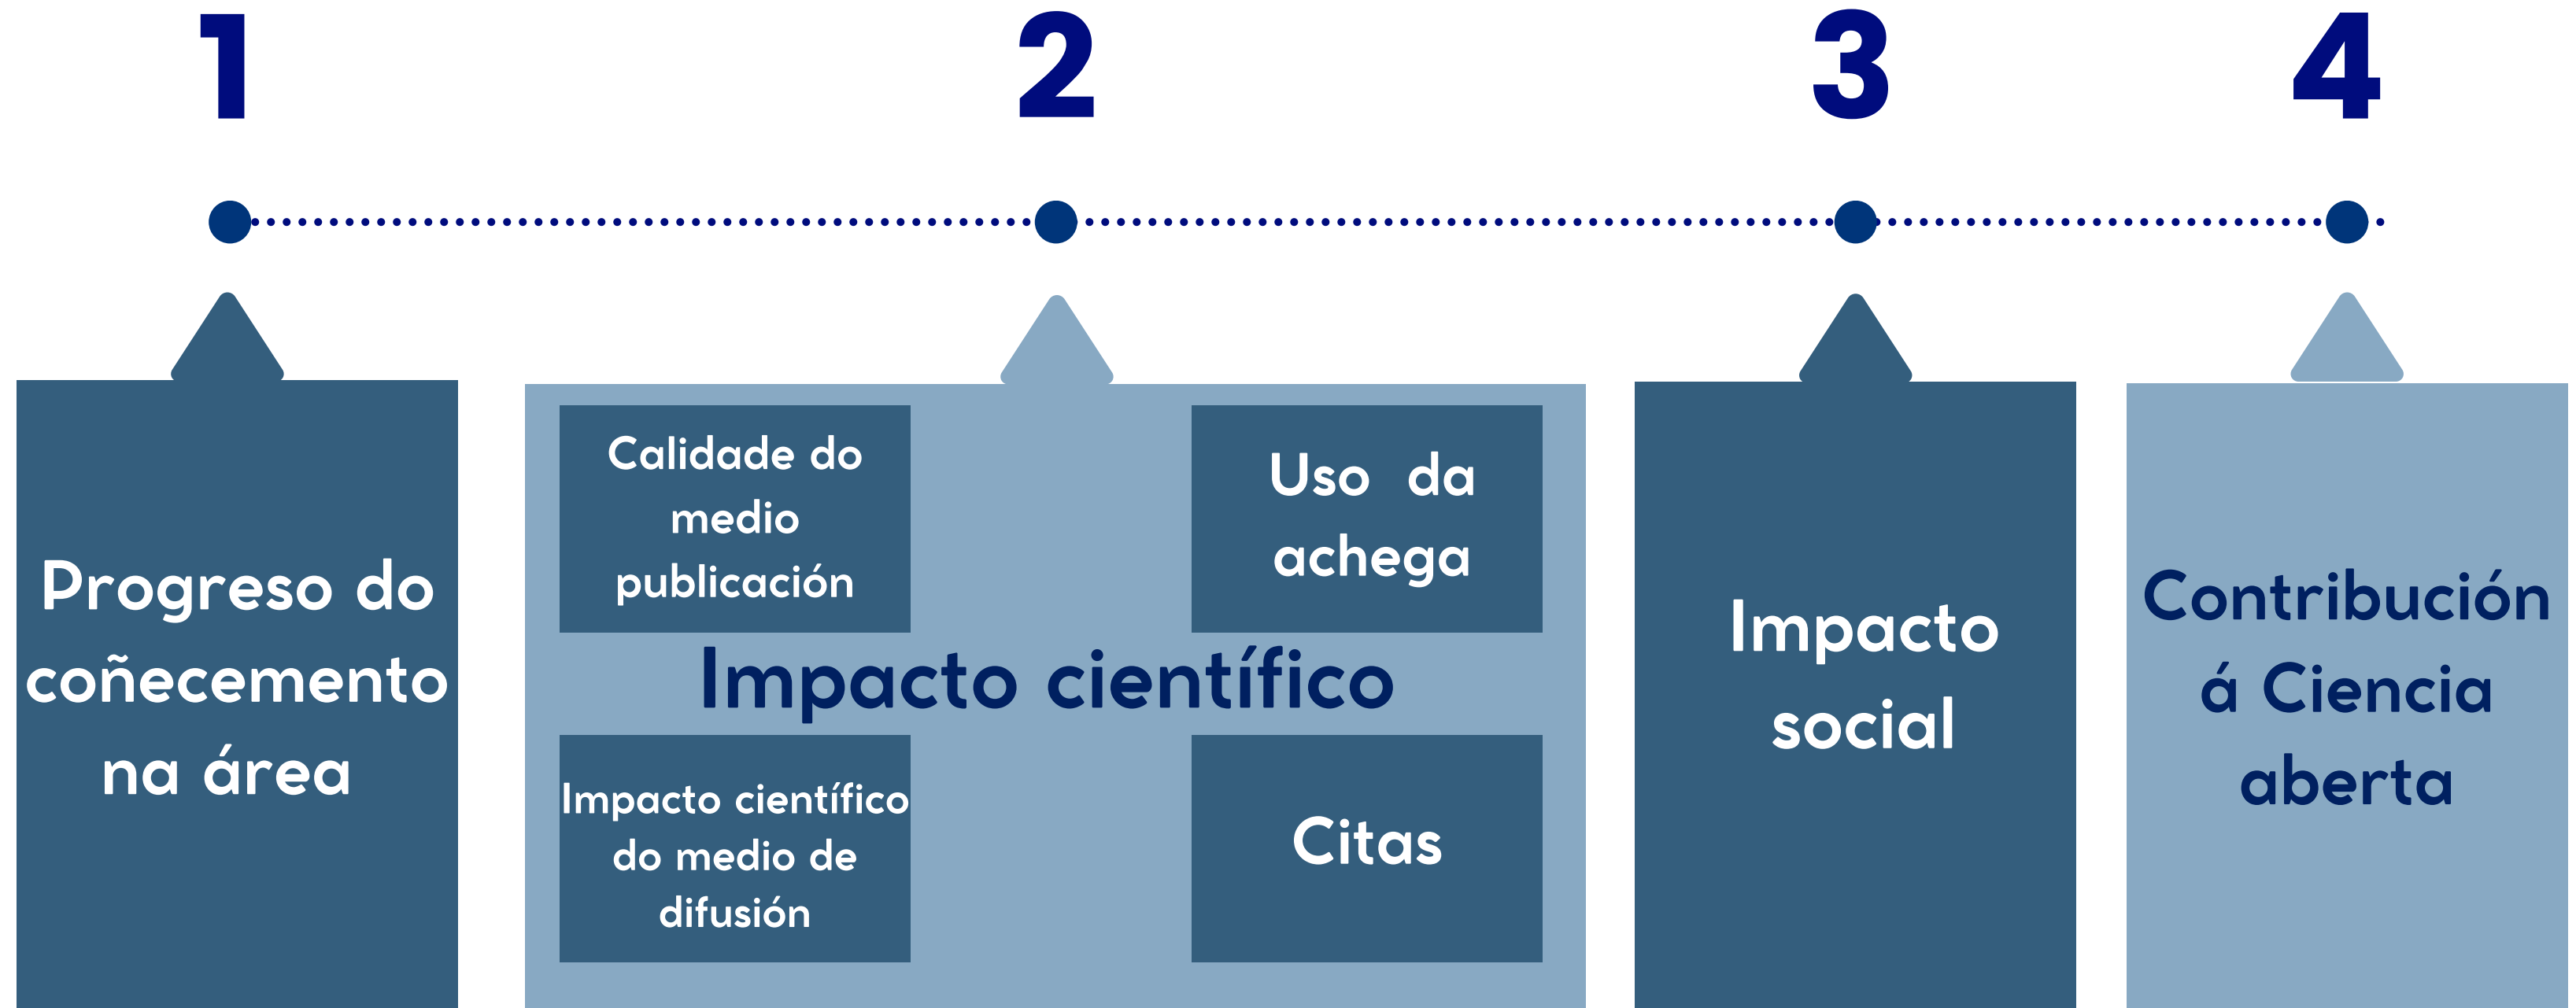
1

2

3

4

Progreso do coñecemento na área

Calidade do medio publicación

Uso da achega

Impacto científico

Impacto científico do medio de difusión

Citas

Impacto social

Contribución á Ciencia aberta